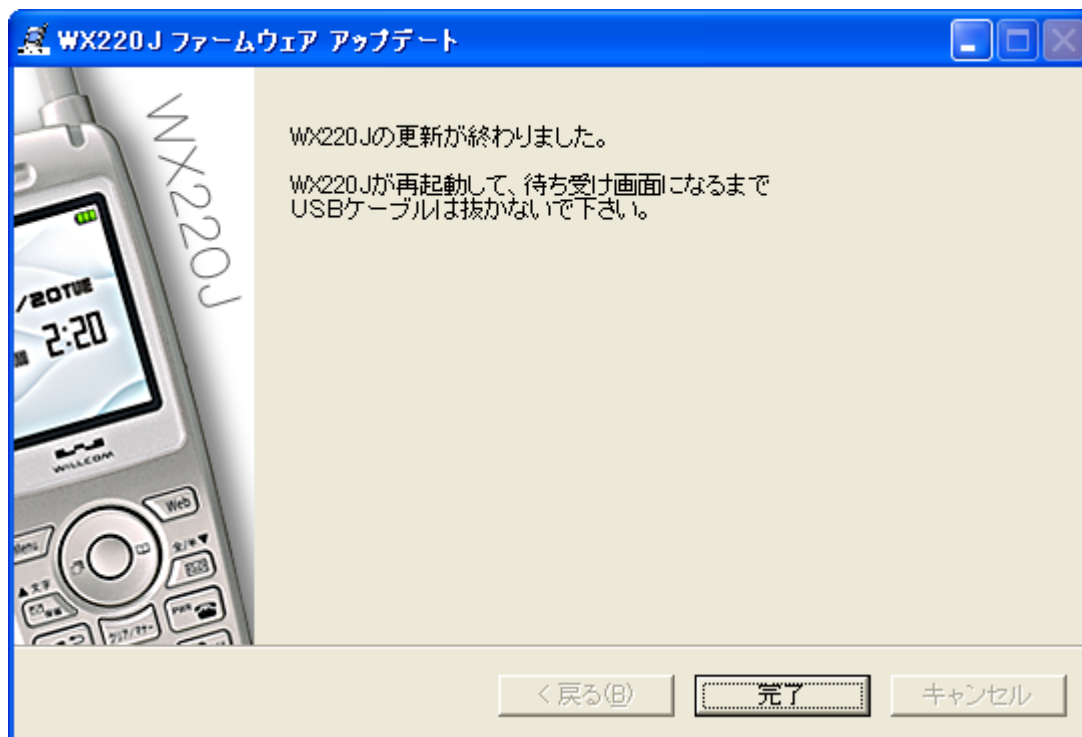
WX220J ファームウェア アップデート

WX220J

/20TUE
2:20

WILLCOM

Web
Menu

WX220Jの更新が終わりました。

WX220Jが再起動して、待ち受け画面になるまで USBケーブルは抜かないで下さい。

< 戻る(B)
完了
キャンセル